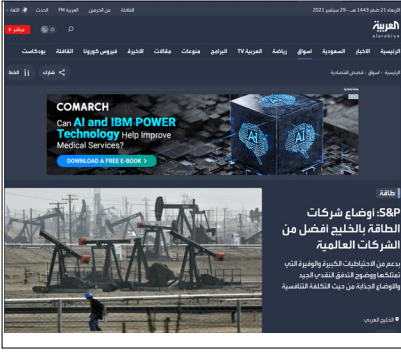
الأربعاء 21 صفر 1443 هـ - 29 سبتمبر 2021

الثقافة من الحرمين العربية FM الحدث اللغة

العربية
alarabiya

مباشر

الرئيسية الأخبار السعودية أسواق رياضة العربية TV البرامج منوعات مقالات الأخيرة فيروس كورونا الثقافة بودكاست

الرئيسية أسواق قصص اقتصادية

شارك الخط

COMARCH

Can AI and IBM POWER Technology Help Improve Medical Services?

DOWNLOAD A FREE E-BOOK >

AI

طاقة

S&P: أوضاع شركات الطاقة بالخليج أفضل من الشركات العالمية

بدعم من الاحتياطيات الكبيرة والوفيرة التي تمتلكها ووضع التدفق النقدي الجيد والأوضاع الجيدة من حيث التكلفة التنافسية

الخليج العربي